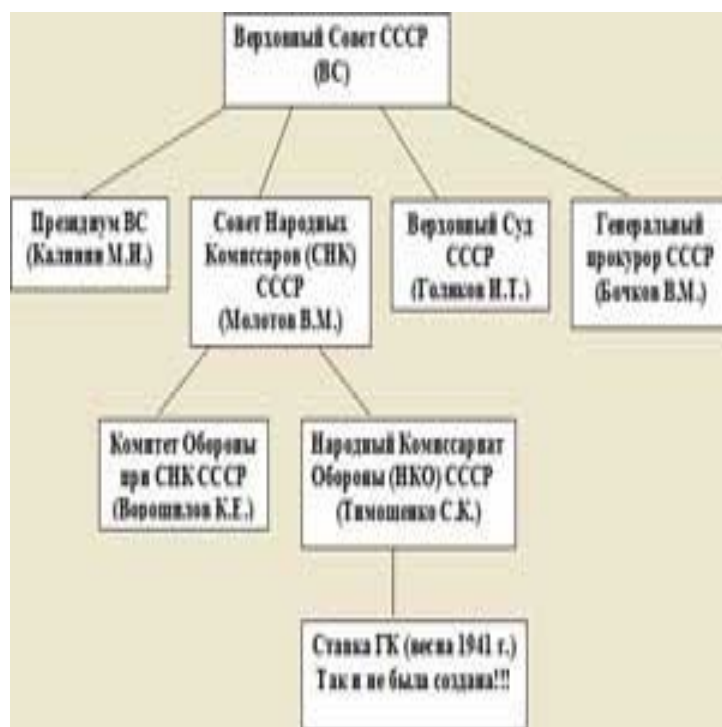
Верховный Совет СССР (ВС)

Президиум ВС (Калинин М.И.)

Совет Народных Комиссаров (СНК) СССР (Молотов В.М.)

Верховный Суд СССР (Голяков И.Т.)

Генеральный прокурор СССР (Бочков В.М.)

Комитет Обороны при СНК СССР (Ворошилов К.Е.)

Народный Комиссариат Обороны (НКО) СССР (Тимошенко С.К.)

Ставка ГК (весна 1941 г.) Так и не была создана!!!